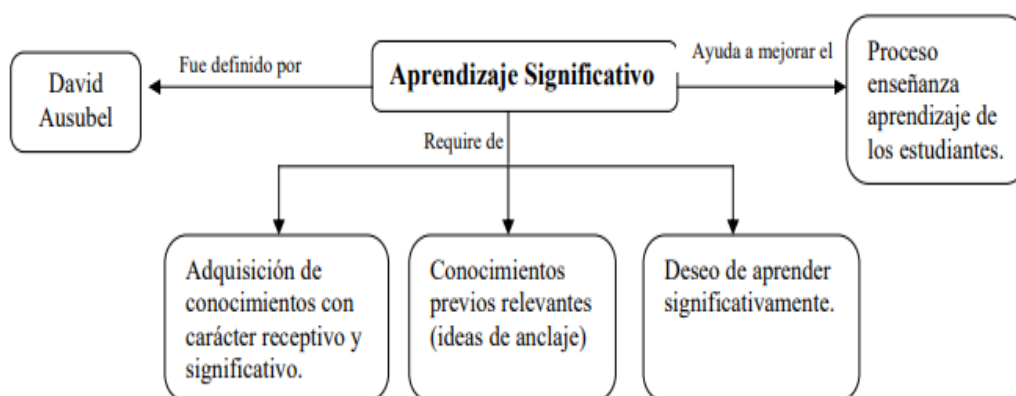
Aprendizaje Significativo

Fue definido por

David Ausubel

Ayuda a mejorar el

Proceso enseñanza aprendizaje de los estudiantes.

Require de

Adquisición de conocimientos con carácter receptivo y significativo.

Conocimientos previos relevantes (ideas de anclaje)

Deseo de aprender significativamente.